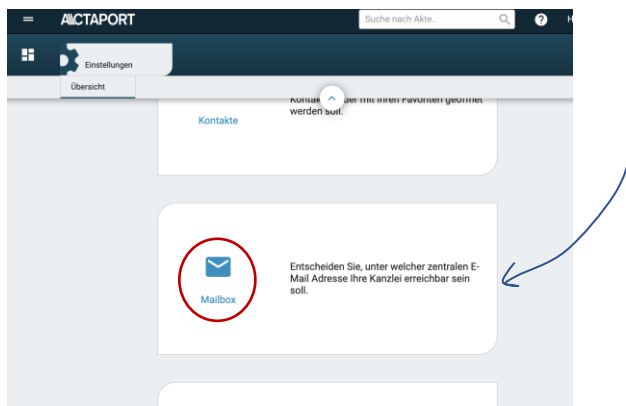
ACTAPORT

Suche nach Akte..

?

H

Einstellungen

Übersicht

Kontakte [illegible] der mit Ihren Favoriten geöffnet werden soll.

Kontakte

Mailbox

Entscheiden Sie, unter welcher zentralen E-Mail Adresse Ihre Kanzlei erreichbar sein soll.